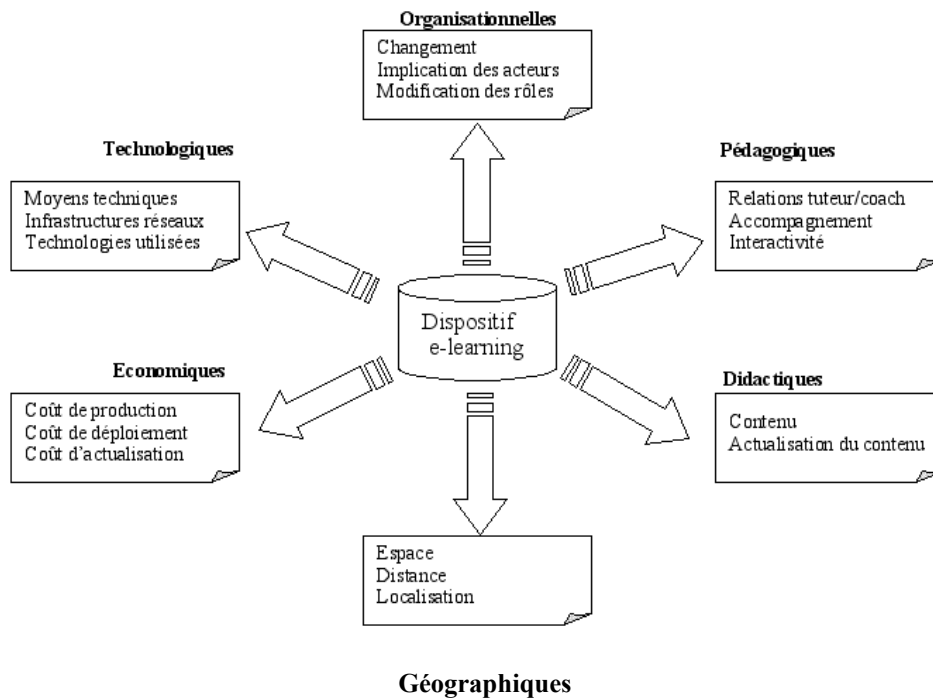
Organisationnelles

Changement
Implication des acteurs
Modification des rôles

Technologiques

Moyens techniques
Infrastructures réseaux
Technologies utilisées

Pédagogiques

Relations tuteur/coach
Accompagnement
Interactivité

Dispositif
e-learning

Economiques

Coût de production
Coût de déploiement
Coût d'actualisation

Didactiques

Contenu
Actualisation du contenu

Espace
Distance
Localisation

Géographiques